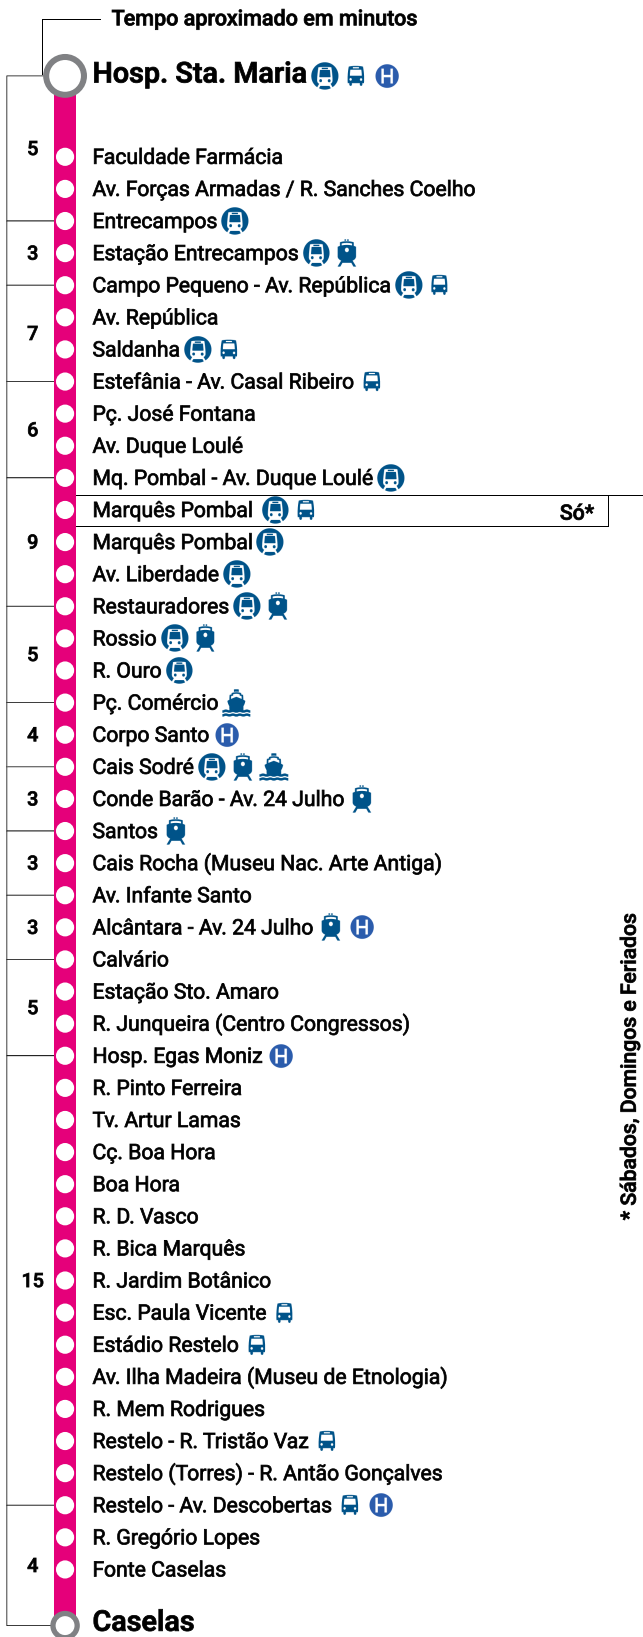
Tempo aproximado em minutos

Hosp. Sta. Maria

5
Faculdade Farmácia
Av. Forças Armadas / R. Sanches Coelho
Entrecampos

3
Estação Entrecampos
Campo Pequeno - Av. República

7
Av. República
Saldanha
Estefânia - Av. Casal Ribeiro

6
Pç. José Fontana
Av. Duque Loulé
Mq. Pombal - Av. Duque Loulé

9
Marquês Pombal Só*
Marquês Pombal
Av. Liberdade
Restauradores

5
Rossio
R. Ouro
Pç. Comércio

4
Corpo Santo
Cais Sodré

3
Conde Barão - Av. 24 Julho
Santos

3
Cais Rocha (Museu Nac. Arte Antiga)
Av. Infante Santo

3
Alcântara - Av. 24 Julho
Calvário

5
Estação Sto. Amaro
R. Junqueira (Centro Congressos)
Hosp. Egas Moniz

15
R. Pinto Ferreira
Tv. Artur Lamas
Cç. Boa Hora
Boa Hora
R. D. Vasco
R. Bica Marquês
R. Jardim Botânico
Esc. Paula Vicente
Estádio Restelo
Av. Ilha Madeira (Museu de Etnologia)
R. Mem Rodrigues
Restelo - R. Tristão Vaz
Restelo (Torres) - R. Antão Gonçalves
Restelo - Av. Descobertas

4
R. Gregório Lopes
Fonte Caselas

Caselas

* Sábados, Domingos e Feriados